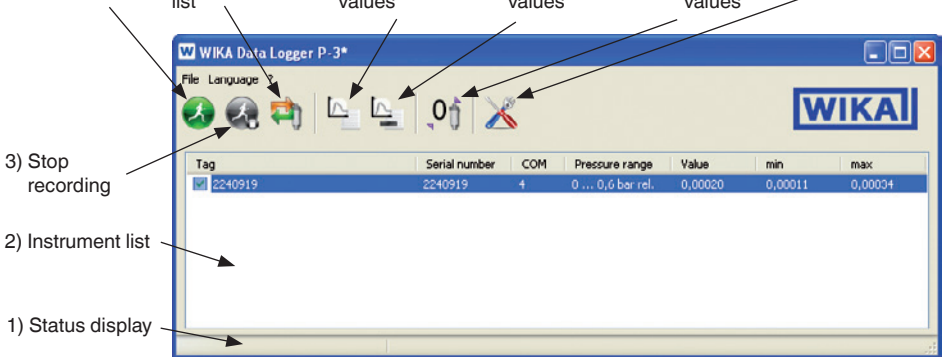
list values values values

WIKA Data Logger P-3*

File Language ?

WIKA

3) Stop recording

| Tag | Serial number | COM | Pressure range | Value | min | max |
|---|---|---|---|---|---|---|
| 2240919 | 2240919 | 4 | 0 ... 0,6 bar rel. | 0,00020 | 0,00011 | 0,00034 |

2) Instrument list

1) Status display